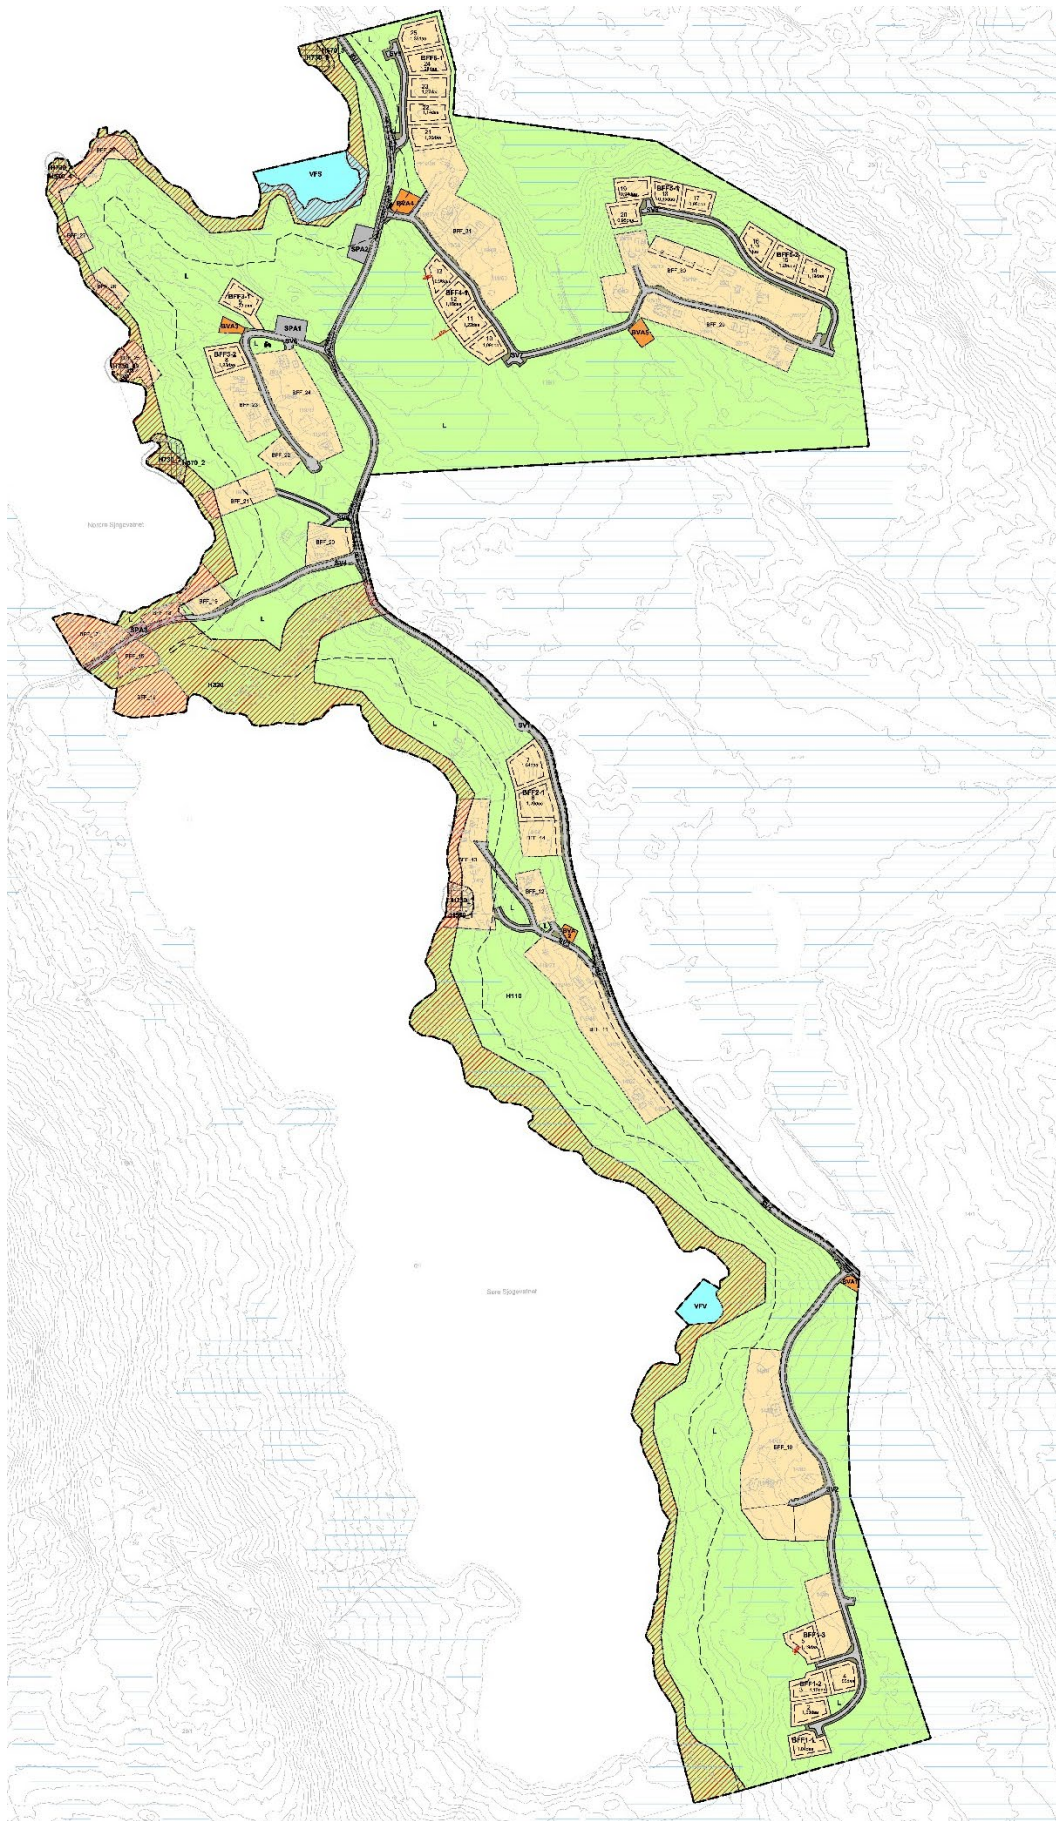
H570
H730_6
L
SV
25
BFF6-1
24
23
22
21
VF5
SVA4
SPA2
BFF_31
BFF5-1
18
17
20
19
16
BFF5-2
15
14
BFF_30
BFF_29
SVA5
SV
12
BFF4-1
12
11
10
L
BFF_25
BFF_26
BFF3-1
SVA3
SPA1
SV
BFF3-2
BFF_24
BFF_23
BFF_22
H730_5
H570_2
BFF_21
Nordre Sjøgavatnet
BFF_20
SV
BFF_19
L
SPA3
BFF_18
BFF_17
H320
L
SV
7
BFF2-1
BFF_14
BFF_13
BFF_12
SV
H110
BFF_11
SVA1
VFV
Søre Sjøgavatnet
L
BFF_10
SV2
BFF1-3
BFF1-2
BFF1-1
L